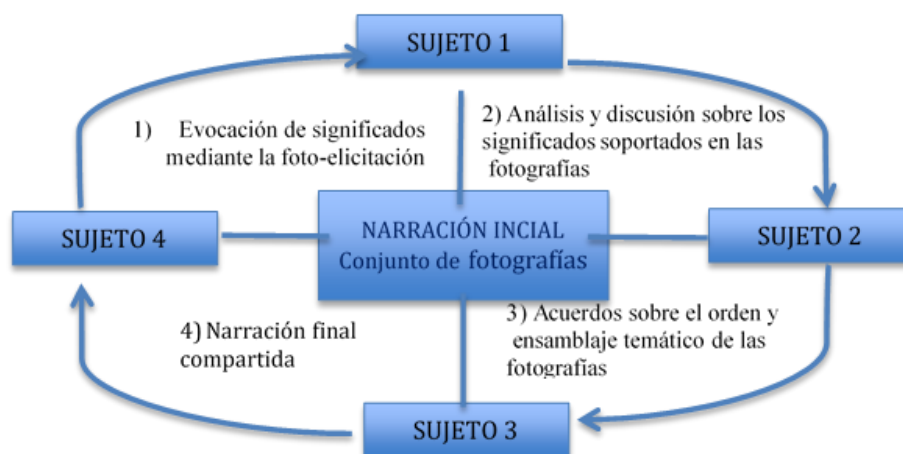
SUJETO 1

1) Evocación de significados mediante la foto-elicitación

2) Análisis y discusión sobre los significados soportados en las fotografías

SUJETO 4

NARRACIÓN INCIAL
Conjunto de fotografías

SUJETO 2

4) Narración final compartida

3) Acuerdos sobre el orden y ensamblaje temático de las fotografías

SUJETO 3